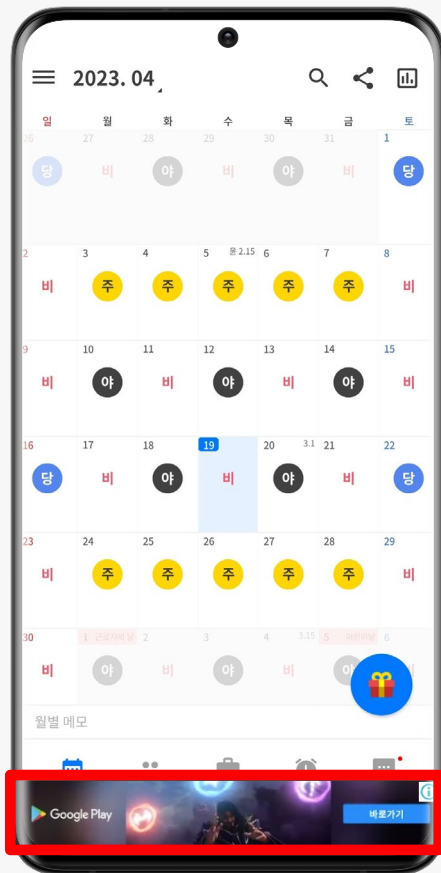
2023. 04

| 일 | 월 | 화 | 수 | 목 | 금 | 토 |
|---|---|---|---|---|---|---|
| 26 당 | 27 비 | 28 야 | 29 비 | 30 야 | 31 비 | 1 당 |
| 2 비 | 3 주 | 4 주 | 5 윤 2.15 주 | 6 주 | 7 주 | 8 비 |
| 9 비 | 10 야 | 11 비 | 12 야 | 13 비 | 14 야 | 15 비 |
| 16 당 | 17 비 | 18 야 | 19 비 | 20 3.1 야 | 21 비 | 22 당 |
| 23 비 | 24 주 | 25 주 | 26 주 | 27 주 | 28 주 | 29 비 |
| 30 비 | 1 근로자의 날 야 | 2 비 | 3 야 | 4 3.15 비 | 5 어린이날 야 | 6 |

월별 메모

Google Play
바로가기